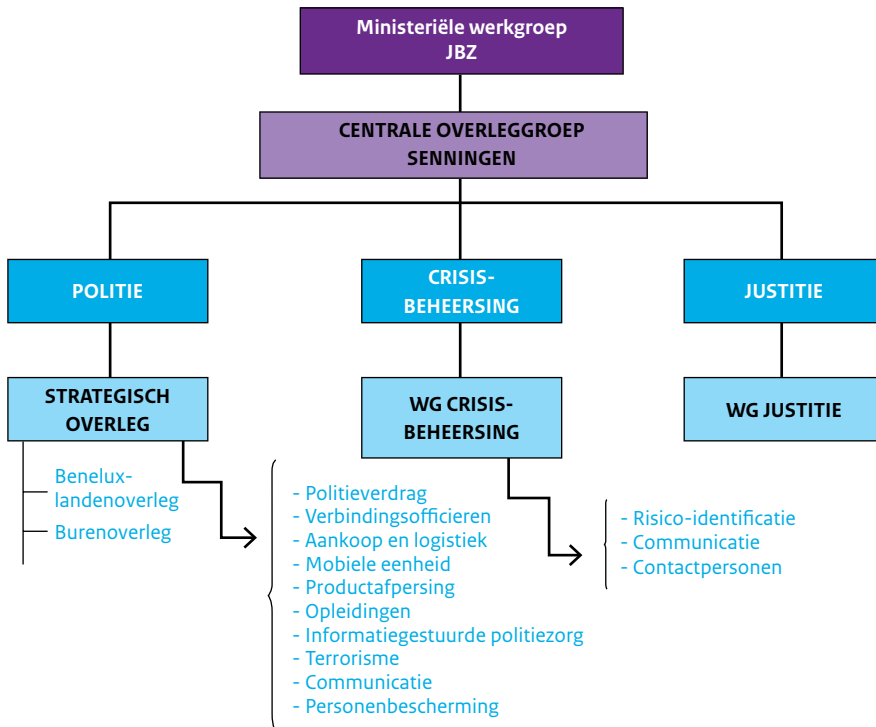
Ministeriële werkgroep JBZ

CENTRALE OVERLEGGROEP SENNINGEN

POLITIE

CRISIS-BEHEERSING

JUSTITIE

STRATEGISCH OVERLEG

WG CRISIS-BEHEERSING

WG JUSTITIE

Beneluxlandenoverleg
Burenoverleg

- Politieverdrag
- Verbindingsofficieren
- Aankoop en logistiek
- Mobiele eenheid
- Productafpersing
- Opleidingen
- Informatiegestuurde politiezorg
- Terrorisme
- Communicatie
- Personenbescherming

- Risico-identificatie
- Communicatie
- Contactpersonen